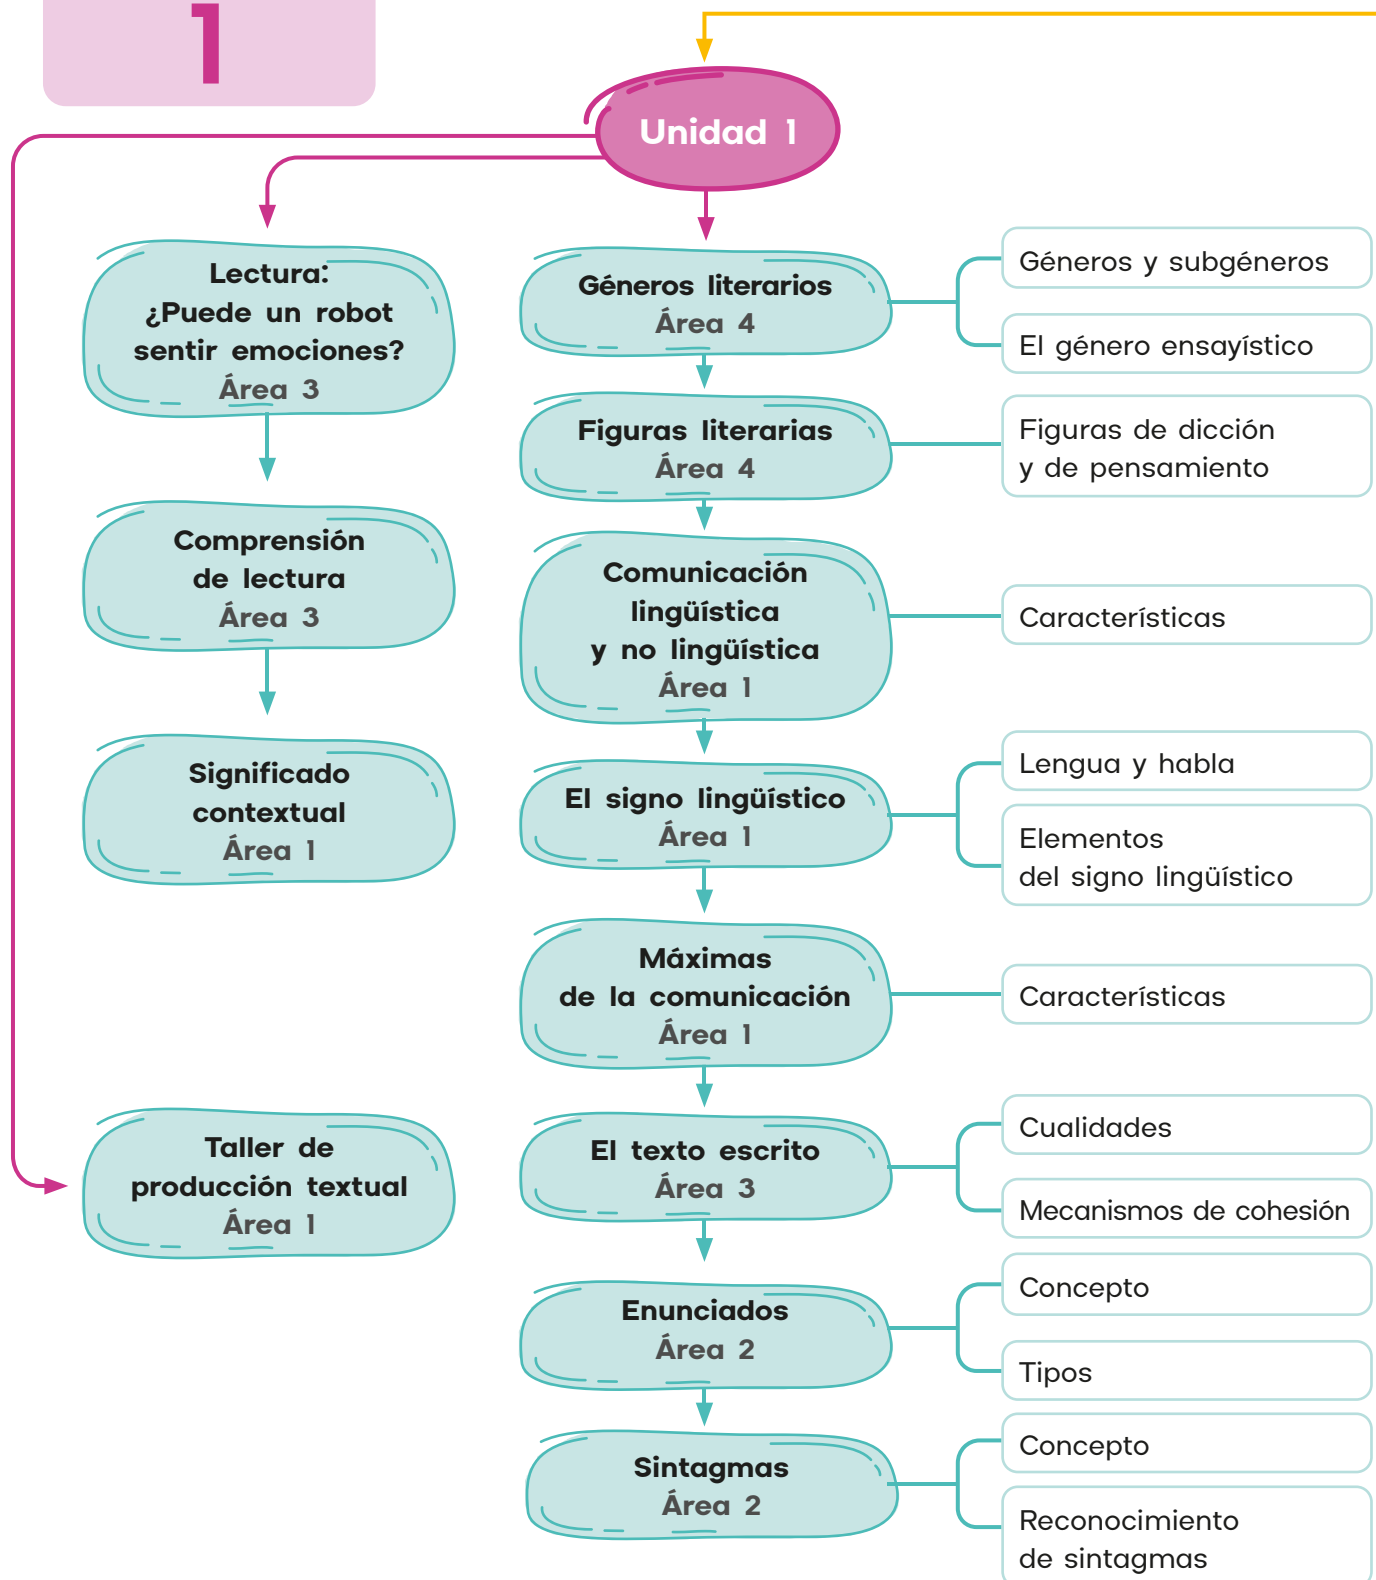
1

Unidad 1

Lectura:
¿Puede un robot sentir emociones?
Área 3

Comprensión de lectura
Área 3

Significado contextual
Área 1

Taller de producción textual
Área 1

Géneros literarios
Área 4

Géneros y subgéneros

El género ensayístico

Figuras literarias
Área 4

Figuras de dicción y de pensamiento

Comunicación lingüística y no lingüística
Área 1

Características

El signo lingüístico
Área 1

Lengua y habla

Elementos del signo lingüístico

Máximas de la comunicación
Área 1

Características

El texto escrito
Área 3

Cualidades

Mecanismos de cohesión

Enunciados
Área 2

Concepto

Tipos

Sintagmas
Área 2

Concepto

Reconocimiento de sintagmas